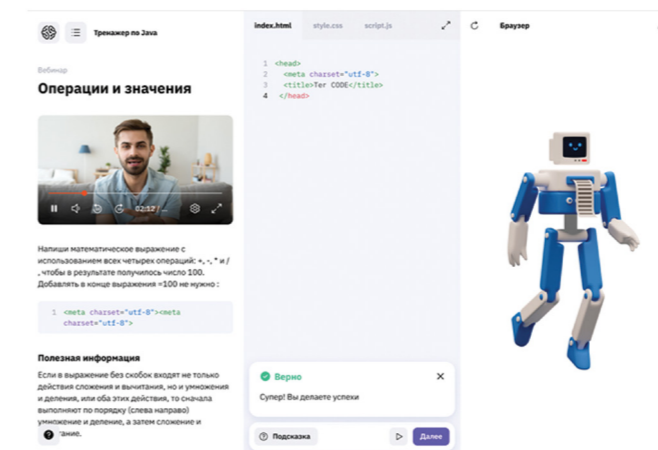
Тренажер по Java

Вебинар

Операции и значения

02:12

Напиши математическое выражение с использованием всех четырех операций: +, -, * и / , чтобы в результате получилось число 100. Добавлять в конце выражения =100 не нужно :

1 <meta charset="utf-8"><meta charset="utf-8">

Полезная информация

Если в выражение без скобок входят не только действия сложения и вычитания, но и умножения и деления, или оба этих действия, то сначала выполняют по порядку (слева направо) умножение и деление, а затем сложение и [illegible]тание.

index.html style.css script.js

1 <head>
2 <meta charset="utf-8">
3 <title>Ter CODE</title>
4 </head>

Верно

Супер! Вы делаете успехи

Подсказка

Далее

Браузер